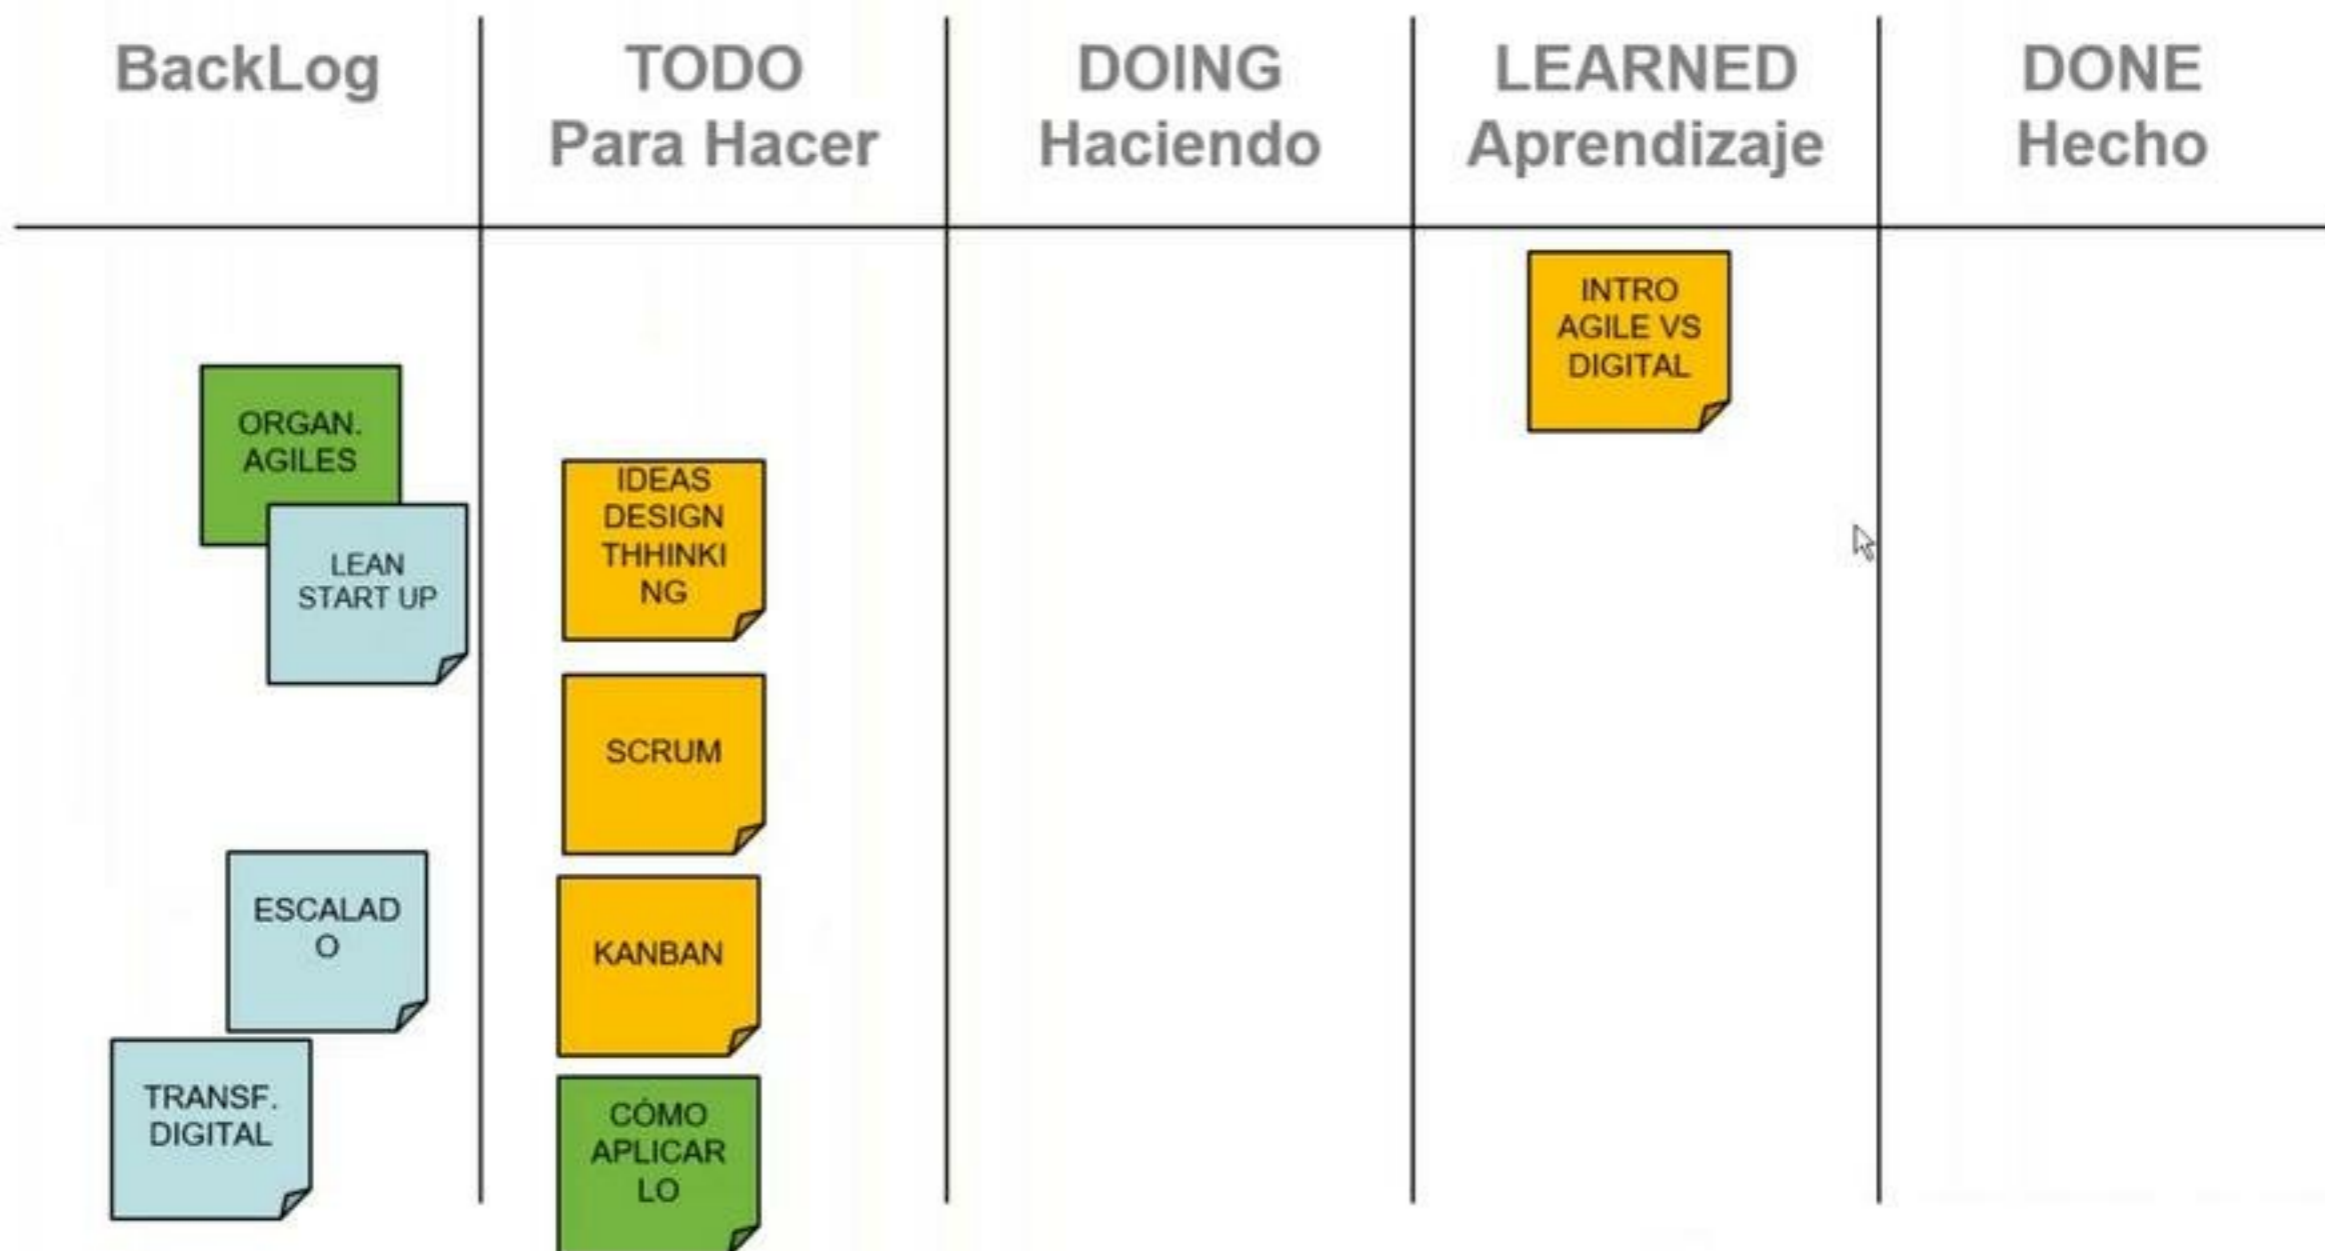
BackLog

ORGAN. AGILES

LEAN START UP

ESCALADO

TRANSF. DIGITAL

TODO
Para Hacer

IDEAS DESIGN THHINKING

SCRUM

KANBAN

CÓMO APLICARLO

DOING
Haciendo

LEARNED
Aprendizaje

INTRO AGILE VS DIGITAL

DONE
Hecho